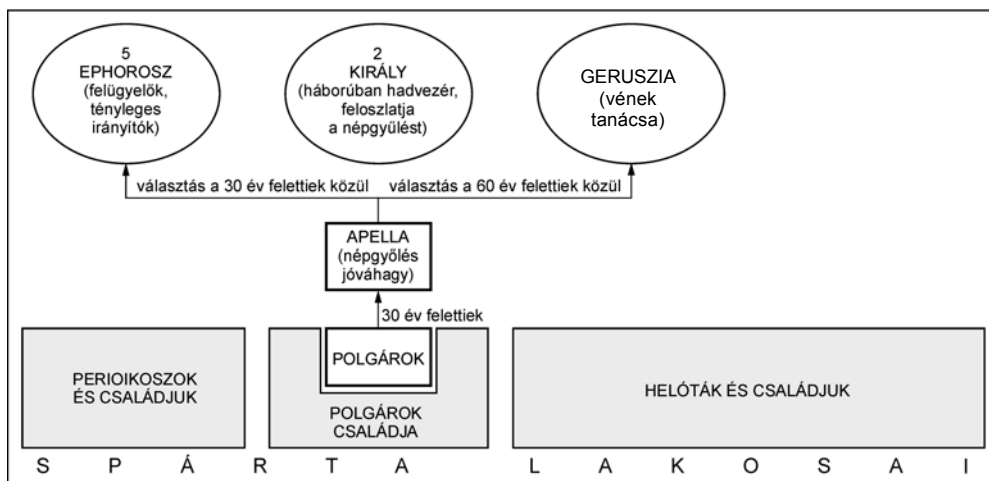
5
EPHOROSZ
(felügyelők, tényleges irányítók)

2
KIRÁLY
(háborúban hadvezér, feloszlatja a népgyűlést)

GERUSZIA
(vének tanácsa)

választás a 30 év felettiek közül

választás a 60 év felettiek közül

APELLA
(népgyőlés jóváhagy)

30 év felettiek

PERIOIKOSZOK
ÉS CSALÁDJUK

POLGÁROK

POLGÁROK
CSALÁDJA

HELÓTÁK ÉS CSALÁDJUK

S P Á R T A L A K O S A I